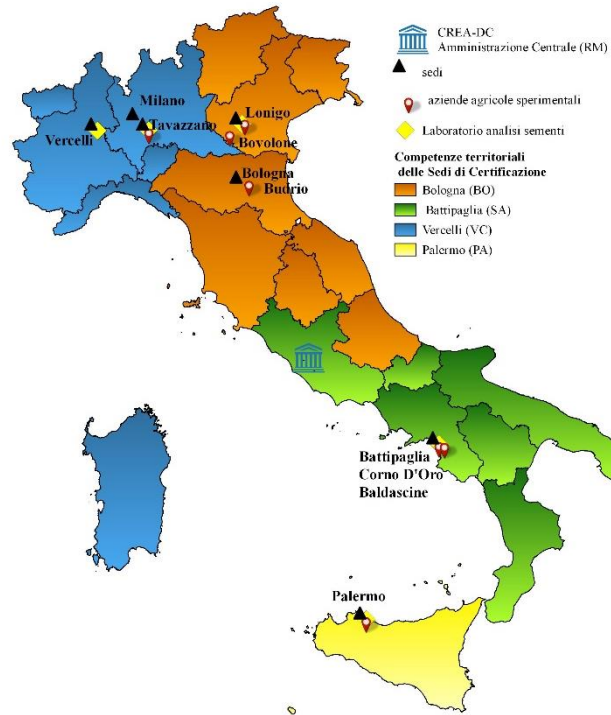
CREA-DC
Amministrazione Centrale (RM)

sedi

aziende agricole sperimentali

Laboratorio analisi sementi

Competenze territoriali
delle Sedi di Certificazione

Bologna (BO)

Battipaglia (SA)

Vercelli (VC)

Palermo (PA)

Milano

Vercelli

Tavazzano

Lonigo

Bovolone

Bologna

Budrio

Battipaglia
Corno D'Oro
Baldascine

Palermo